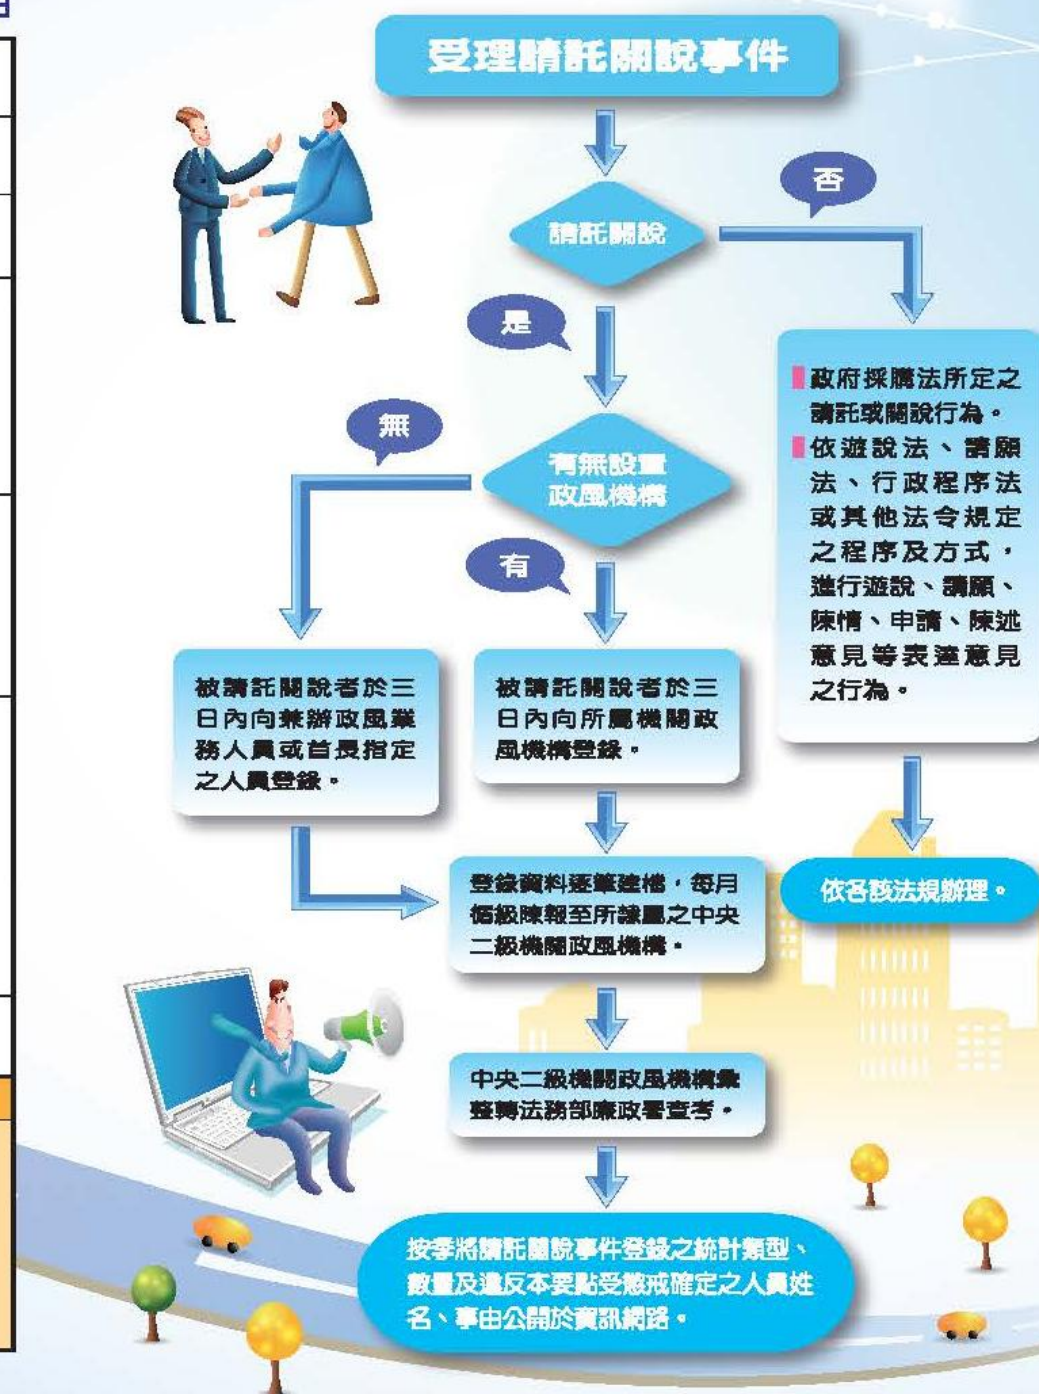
受理請託關說事件

請託關說

否

是

政府採購法所定之請託或關說行為。
依遊說法、請願法、行政程序法或其他法令規定之程序及方式，進行遊說、請願、陳情、申請、陳述意見等表達意見之行為。

無

有無設置政風機構

有

被請託關說者於三日內向兼辦政風業務人員或首長指定之人員登錄。

被請託關說者於三日內向所屬機關政風機構登錄。

登錄資料逐筆建檔，每月循級陳報至所隸屬之中央二級機關政風機構。

依各該法規辦理。

中央二級機關政風機構彙整轉法務部廉政署查考。

按季將請託關說事件登錄之統計類型、數量及違反本要點受懲戒確定之人員姓名、事由公開於資訊網路。